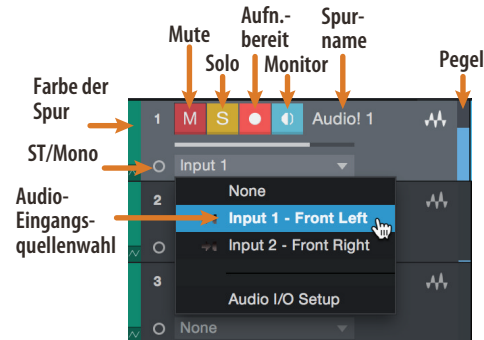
Mute

Solo

Aufn.-bereit

Monitor

Spur-name

Pegel

Farbe der Spur

ST/Mono

Audio-Eingangs-quellenwahl

1

M

S

Audio! 1

Input 1

None

2

Input 1 - Front Left

Input 2 - Front Right

3

Audio I/O Setup

None